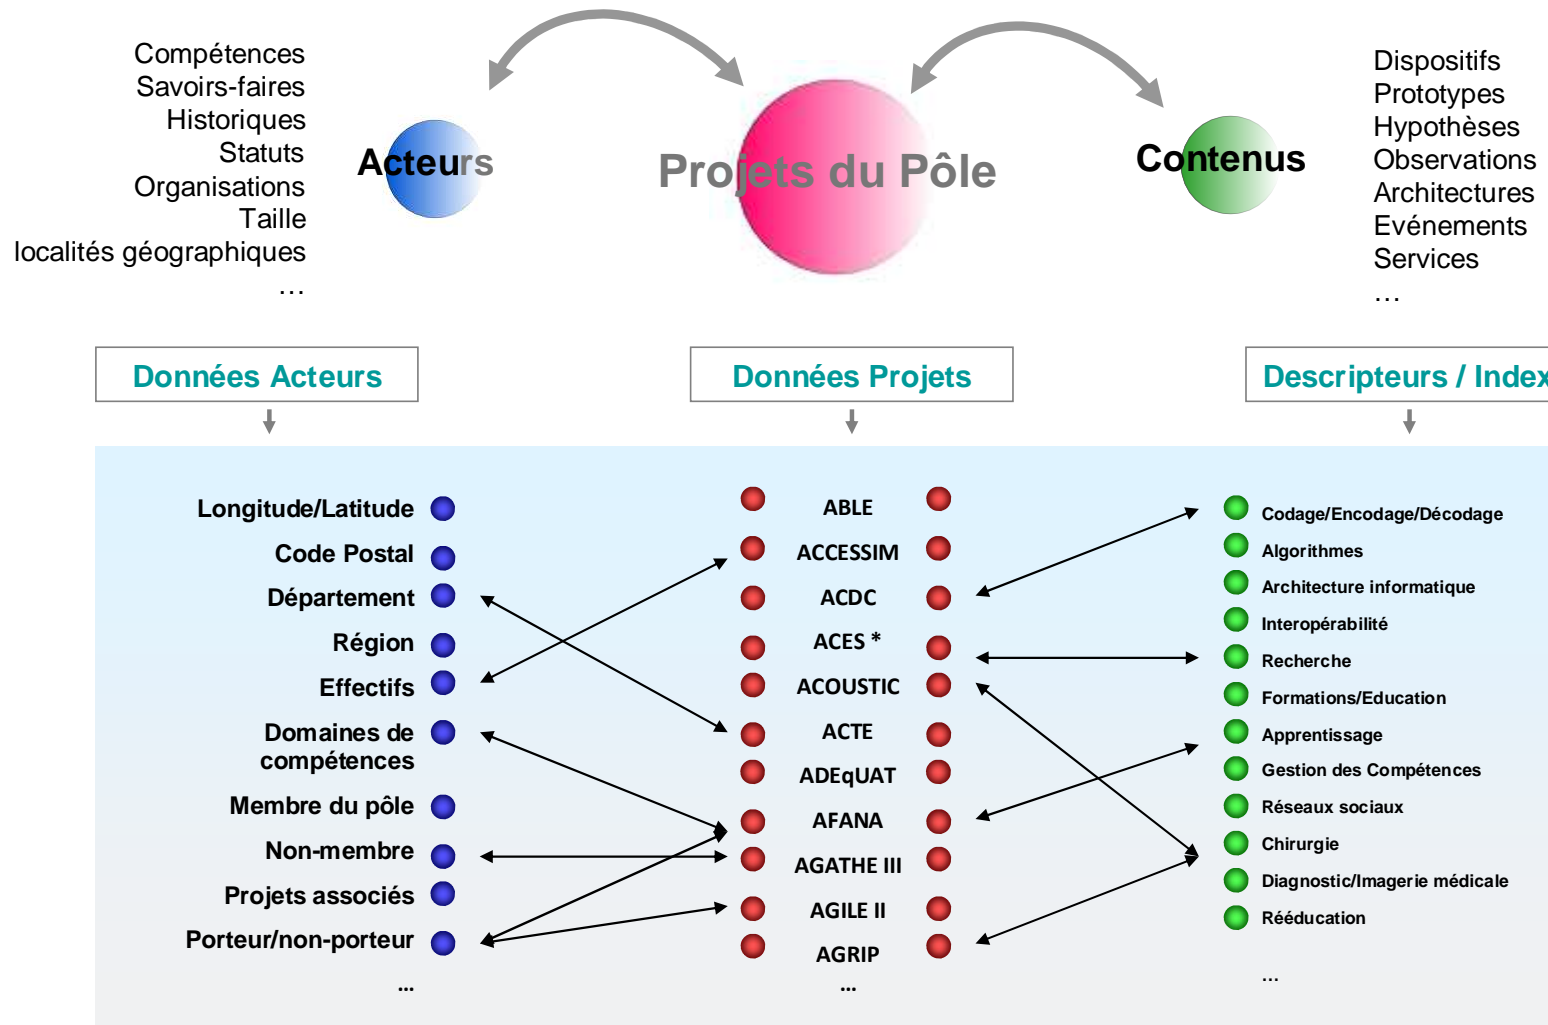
Compétences
Savoirs-faires
Historiques
Statuts
Organisations
Taille
localités géographiques
…

Acteurs

Projets du Pôle

Contenus

Dispositifs
Prototypes
Hypothèses
Observations
Architectures
Evénements
Services
…

Données Acteurs

Données Projets

Descripteurs / Index

Longitude/Latitude
Code Postal
Département
Région
Effectifs
Domaines de compétences
Membre du pôle
Non-membre
Projets associés
Porteur/non-porteur
...

ABLE
ACCESSIM
ACDC
ACES *
ACOUSTIC
ACTE
ADEqUAT
AFANA
AGATHE III
AGILE II
AGRIP
...

Codage/Encodage/Décodage
Algorithmes
Architecture informatique
Interopérabilité
Recherche
Formations/Education
Apprentissage
Gestion des Compétences
Réseaux sociaux
Chirurgie
Diagnostic/Imagerie médicale
Rééducation
...